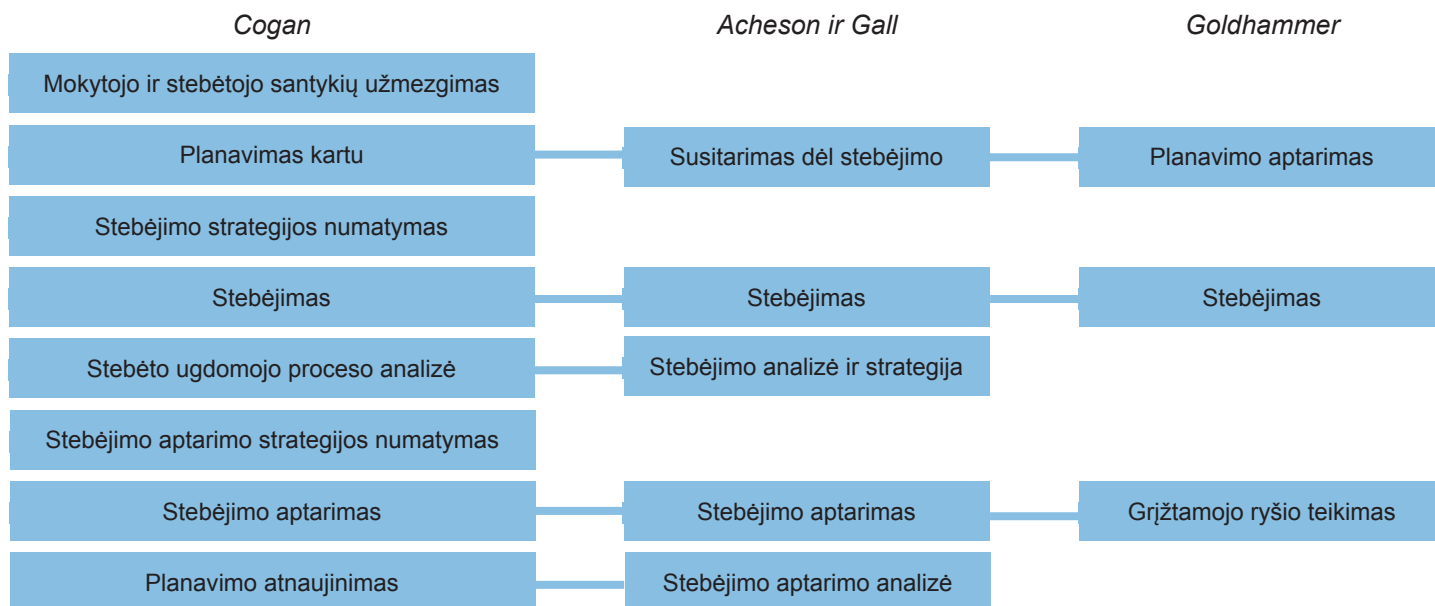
Cogan

Mokytojo ir stebėtojo santykių užmezgimas

Planavimas kartu

Stebėjimo strategijos numatymas

Stebėjimas

Stebėto ugdomojo proceso analizė

Stebėjimo aptarimo strategijos numatymas

Stebėjimo aptarimas

Planavimo atnaujinimas

Acheson ir Gall

Susitarimas dėl stebėjimo

Stebėjimas

Stebėjimo analizė ir strategija

Stebėjimo aptarimas

Stebėjimo aptarimo analizė

Goldhammer

Planavimo aptarimas

Stebėjimas

Grįžtamojo ryšio teikimas